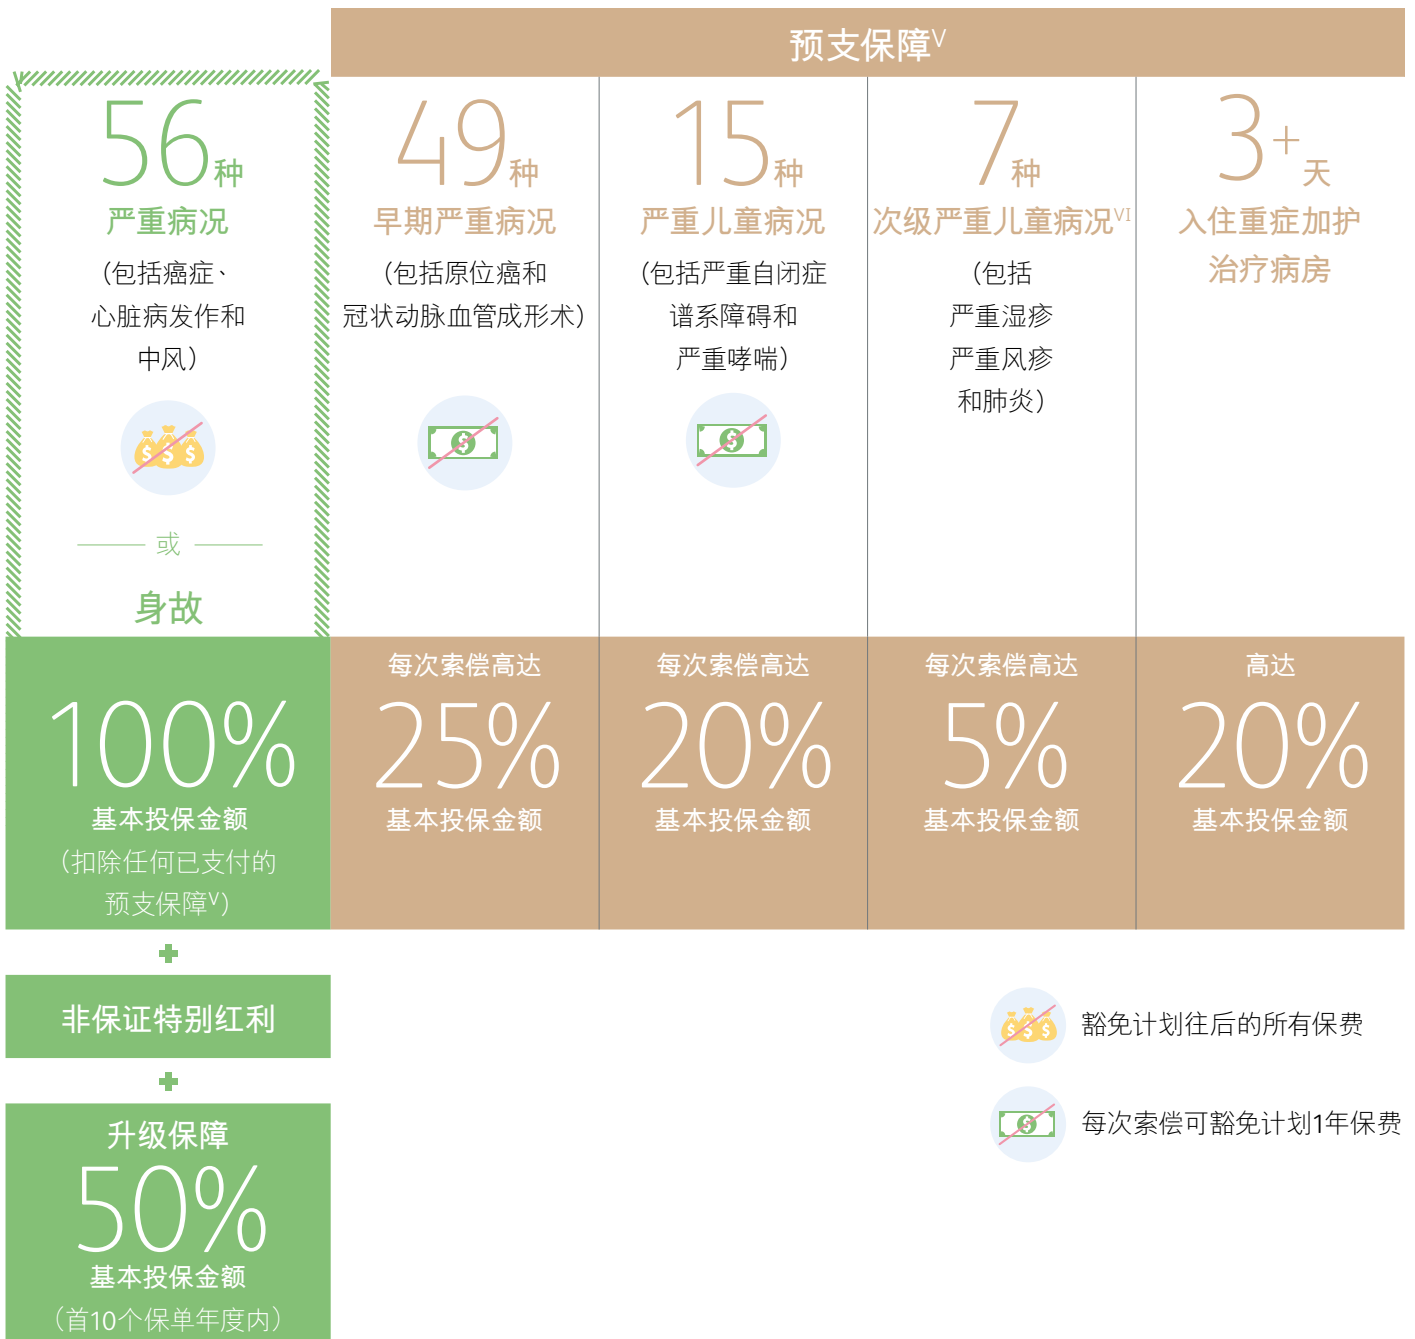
预支保障$^{V}$

56种
严重病况
（包括癌症、心脏病发作和中风）

或

身故

49种
早期严重病况
（包括原位癌和冠状动脉血管成形术）

15种
严重儿童病况
（包括严重自闭症谱系障碍和严重哮喘）

7种
次级严重儿童病况$^{VI}$
（包括严重湿疹严重风疹和肺炎）

3+天
入住重症加护治疗病房

100%
基本投保金额
（扣除任何已支付的预支保障$^{V}$）

每次索偿高达
25%
基本投保金额

每次索偿高达
20%
基本投保金额

每次索偿高达
5%
基本投保金额

高达
20%
基本投保金额

+

非保证特别红利

+

升级保障
50%
基本投保金额
（首10个保单年度内）

豁免计划往后的所有保费

每次索偿可豁免计划1年保费